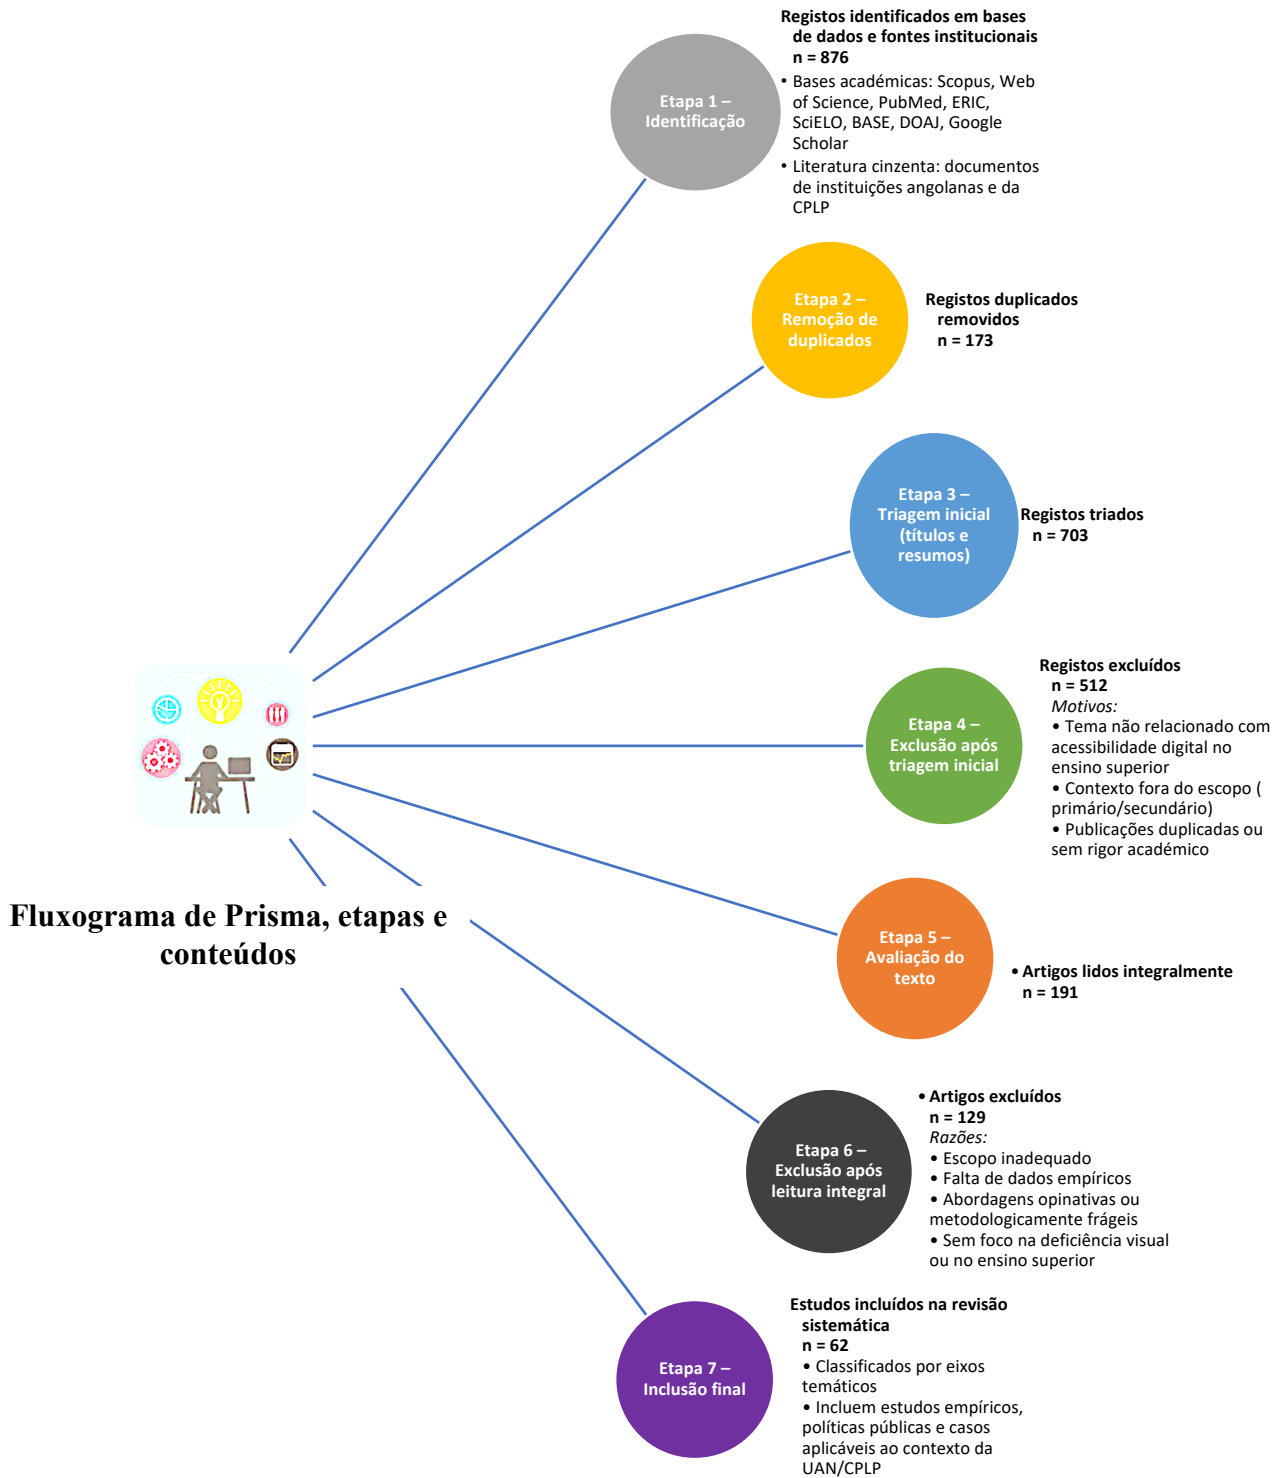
Etapa 1 – Identificação

Registos identificados em bases de dados e fontes institucionais
n = 876
• Bases académicas: Scopus, Web of Science, PubMed, ERIC, SciELO, BASE, DOAJ, Google Scholar
• Literatura cinzenta: documentos de instituições angolanas e da CPLP

Etapa 2 – Remoção de duplicados

Registos duplicados removidos
n = 173

Etapa 3 – Triagem inicial (títulos e resumos)

Registos triados
n = 703

Etapa 4 – Exclusão após triagem inicial

Registos excluídos
n = 512
*Motivos:*
• Tema não relacionado com acessibilidade digital no ensino superior
• Contexto fora do escopo ( primário/secundário)
• Publicações duplicadas ou sem rigor académico

Fluxograma de Prisma, etapas e conteúdos

Etapa 5 – Avaliação do texto

• Artigos lidos integralmente
n = 191

Etapa 6 – Exclusão após leitura integral

• Artigos excluídos
n = 129
*Razões:*
• Escopo inadequado
• Falta de dados empíricos
• Abordagens opinativas ou metodologicamente frágeis
• Sem foco na deficiência visual ou no ensino superior

Etapa 7 – Inclusão final

Estudos incluídos na revisão sistemática
n = 62
• Classificados por eixos temáticos
• Incluem estudos empíricos, políticas públicas e casos aplicáveis ao contexto da UAN/CPLP